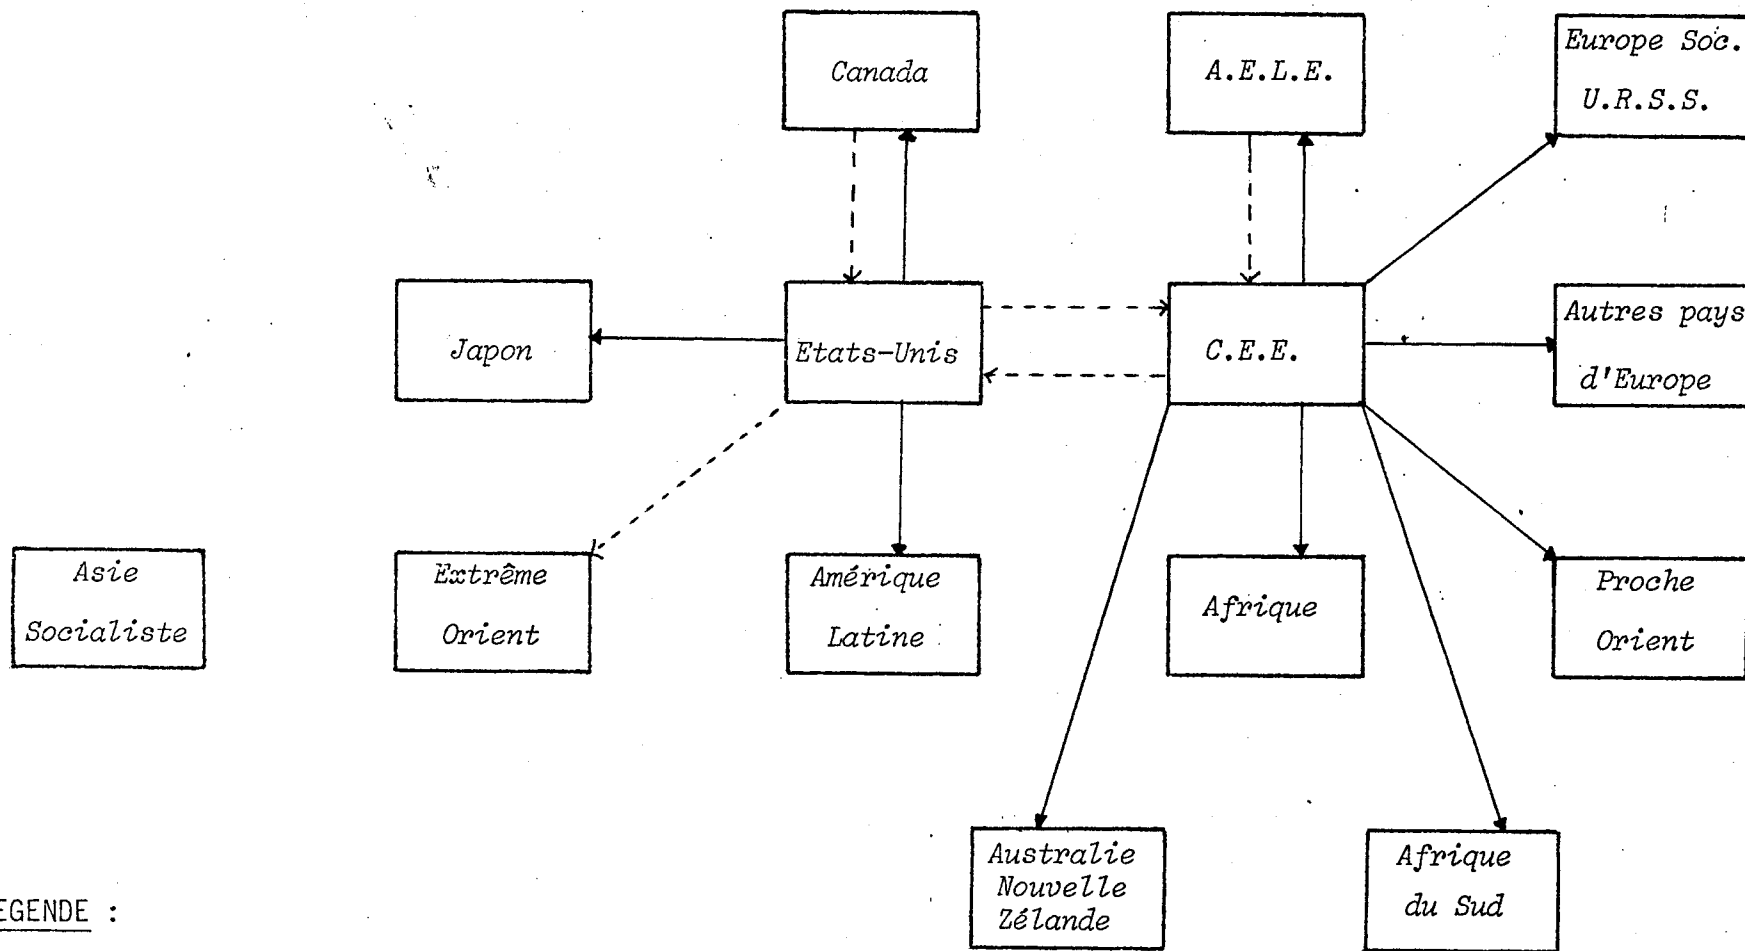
Canada

A.E.L.E.

Europe Soc.
U.R.S.S.

Japon

Etats-Unis

C.E.E.

Autres pays
d'Europe

Asie
Socialiste

Extrême
Orient

Amérique
Latine

Afrique

Proche
Orient

Australie
Nouvelle
Zélande

Afrique
du Sud

EGENDE :